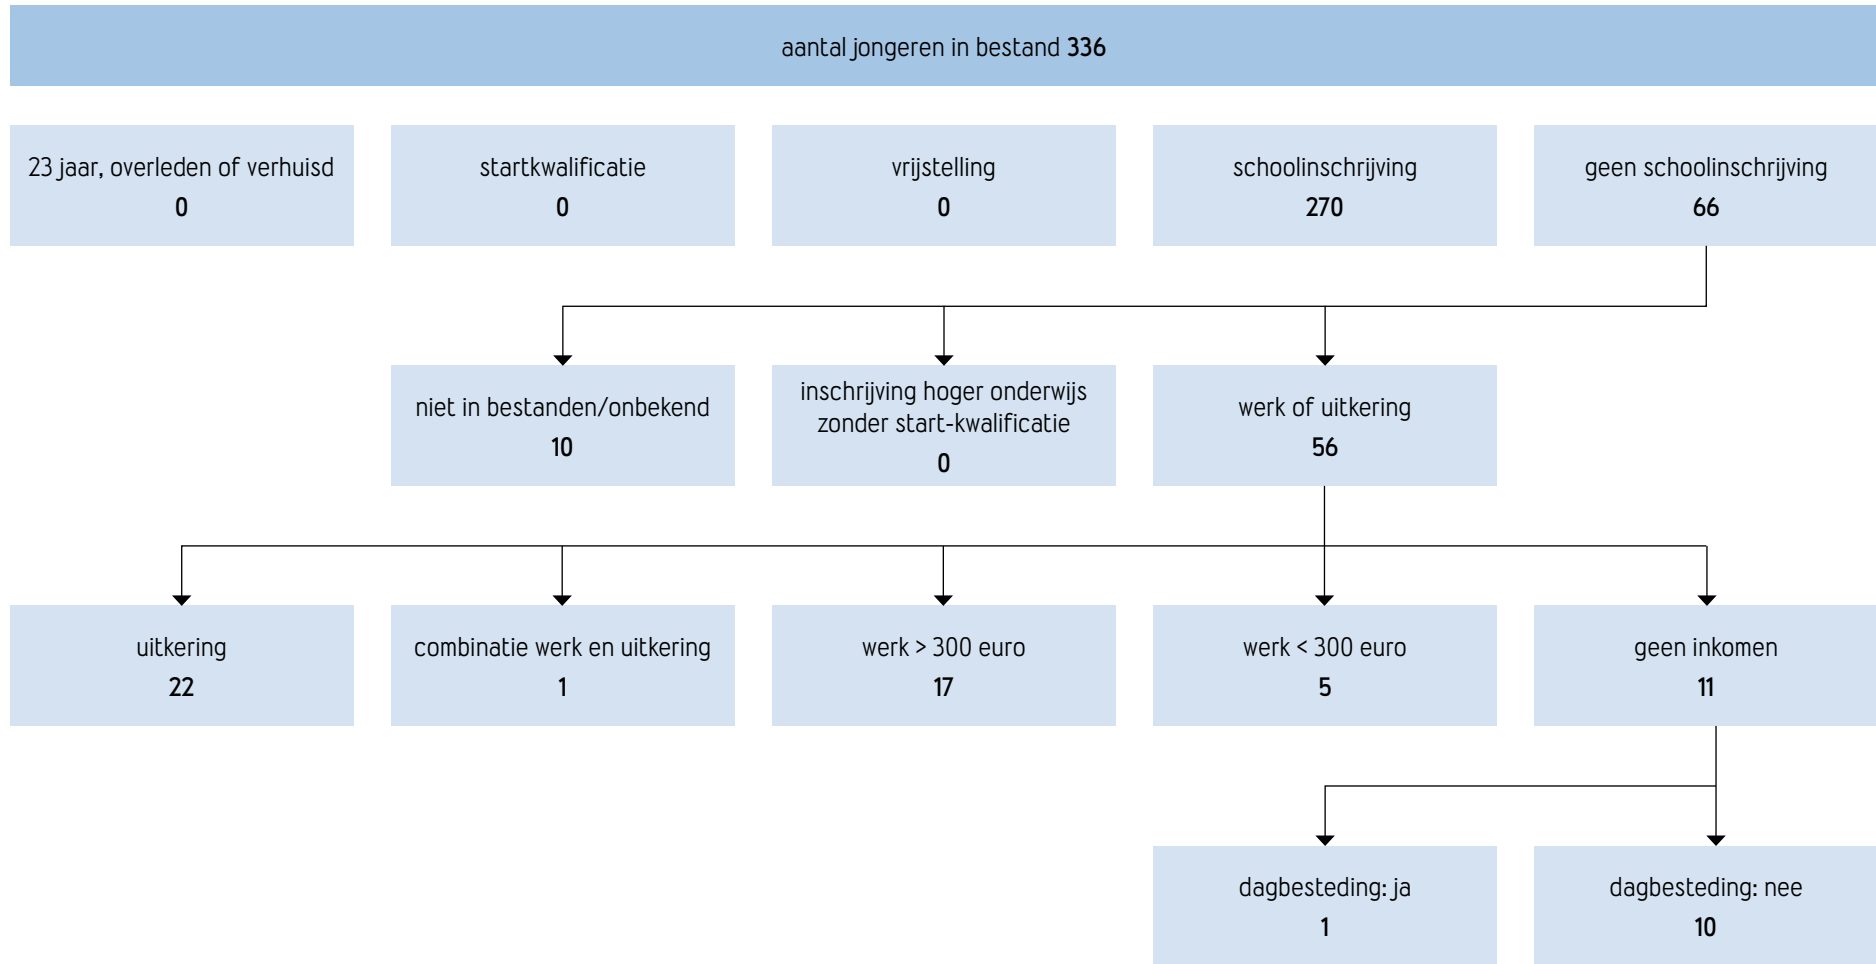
aantal jongeren in bestand 336

23 jaar, overleden of verhuisd
0

startkwalificatie
0

vrijstelling
0

schoolinschrijving
270

geen schoolinschrijving
66

niet in bestanden/onbekend
10

inschrijving hoger onderwijs zonder start-kwalificatie
0

werk of uitkering
56

uitkering
22

combinatie werk en uitkering
1

werk > 300 euro
17

werk < 300 euro
5

geen inkomen
11

dagbesteding: ja
1

dagbesteding: nee
10